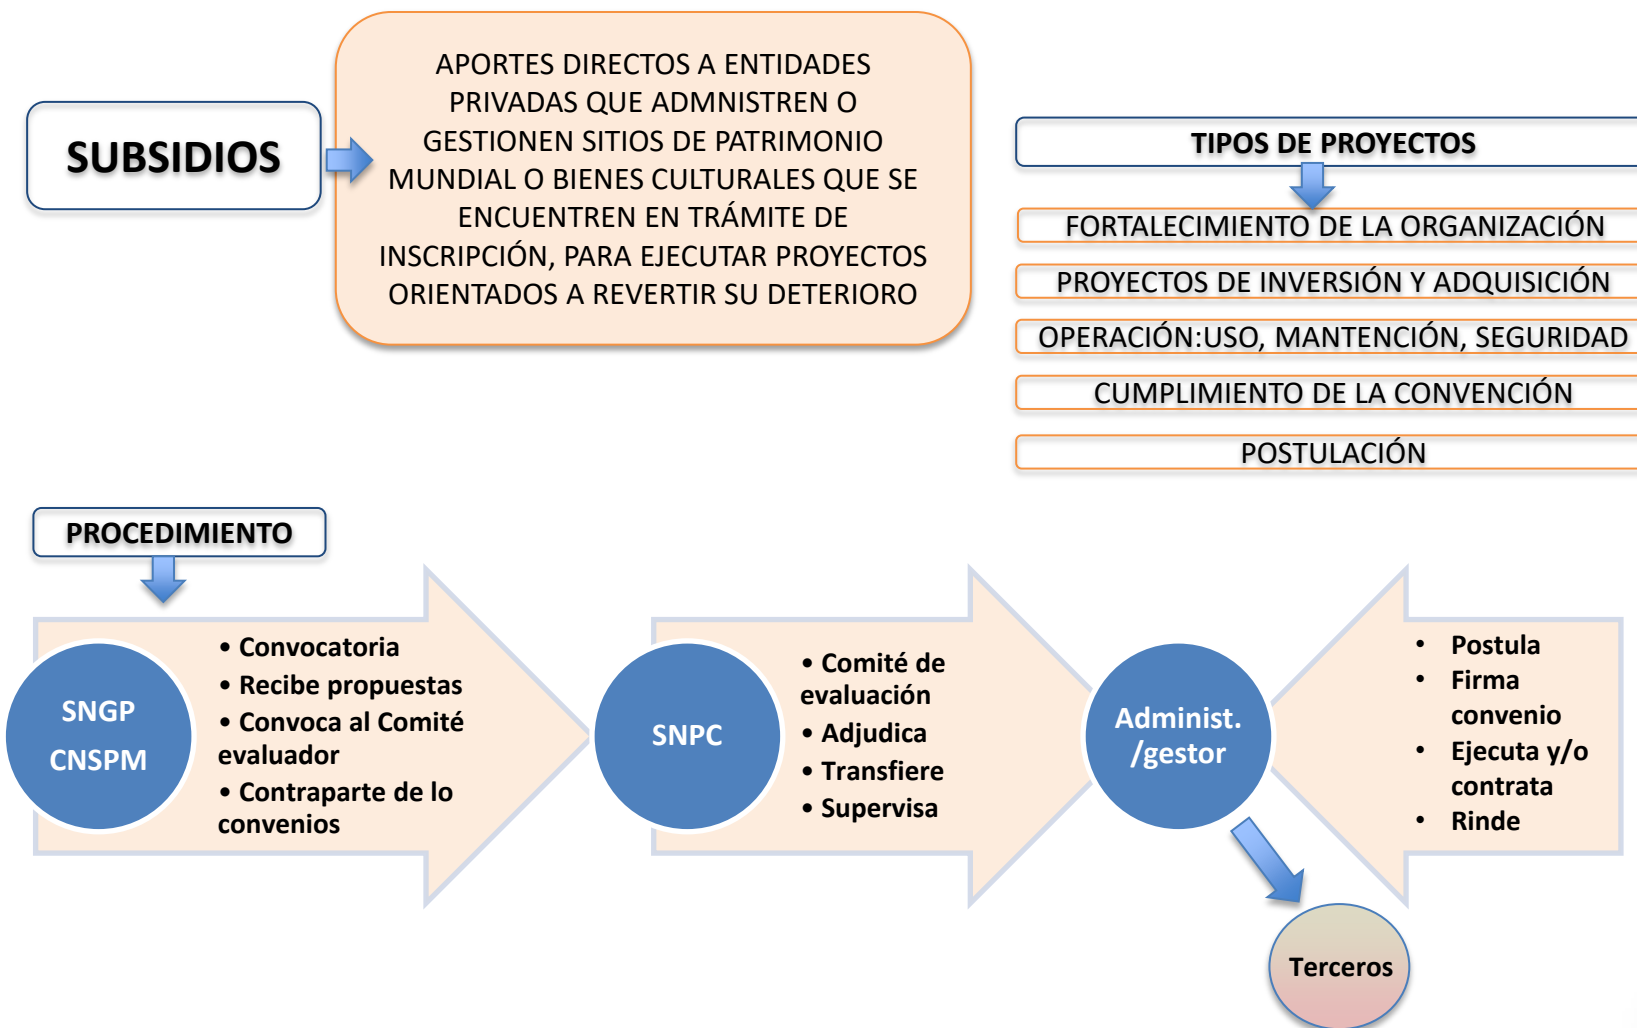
SUBSIDIOS

APORTES DIRECTOS A ENTIDADES PRIVADAS QUE ADMNISTREN O GESTIONEN SITIOS DE PATRIMONIO MUNDIAL O BIENES CULTURALES QUE SE ENCUENTREN EN TRÁMITE DE INSCRIPCIÓN, PARA EJECUTAR PROYECTOS ORIENTADOS A REVERTIR SU DETERIORO

TIPOS DE PROYECTOS

FORTALECIMIENTO DE LA ORGANIZACIÓN

PROYECTOS DE INVERSIÓN Y ADQUISICIÓN

OPERACIÓN:USO, MANTENCIÓN, SEGURIDAD

CUMPLIMIENTO DE LA CONVENCIÓN

POSTULACIÓN

PROCEDIMIENTO

SNGP
CNSPM

• Convocatoria
• Recibe propuestas
• Convoca al Comité evaluador
• Contraparte de lo convenios

SNPC

• Comité de evaluación
• Adjudica
• Transfiere
• Supervisa

Administ. /gestor

• Postula
• Firma convenio
• Ejecuta y/o contrata
• Rinde

Terceros